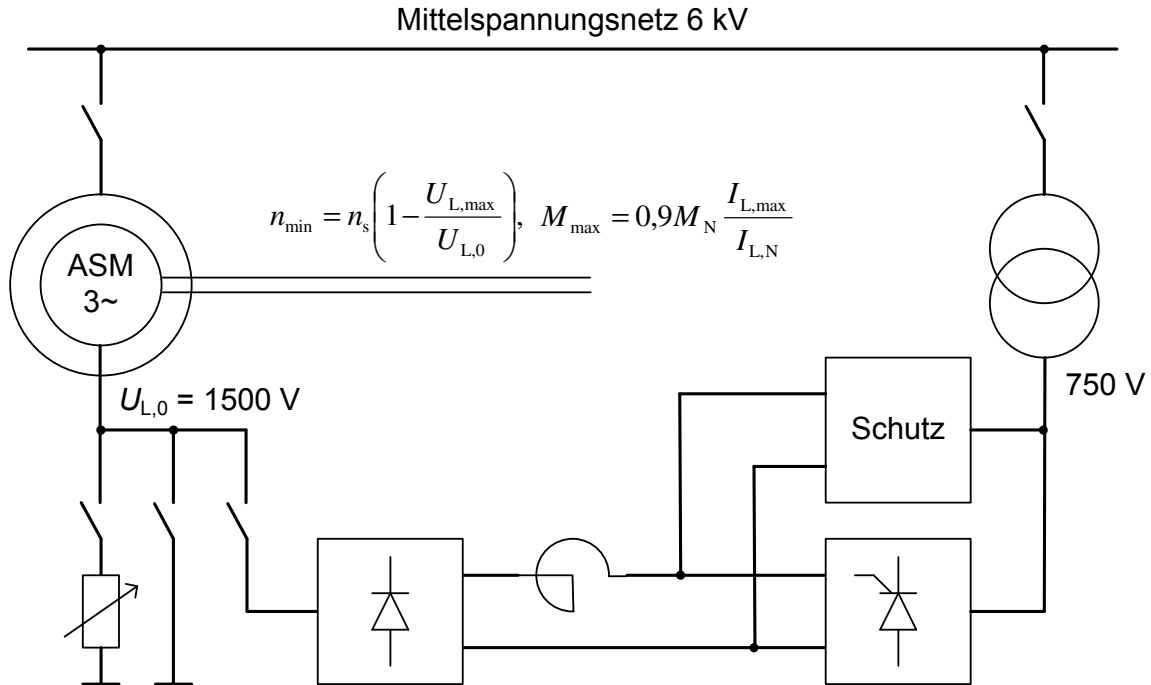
Mittelspannungsnetz 6 kV

$n_{\min} = n_{\mathrm{s}}\left(1-\frac{U_{\mathrm{L,max}}}{U_{\mathrm{L,0}}}\right),\ M_{\max} = 0{,}9M_{\mathrm{N}}\frac{I_{\mathrm{L,max}}}{I_{\mathrm{L,N}}}$

ASM
3~

$U_{\mathrm{L,0}}$ = 1500 V

Schutz

750 V